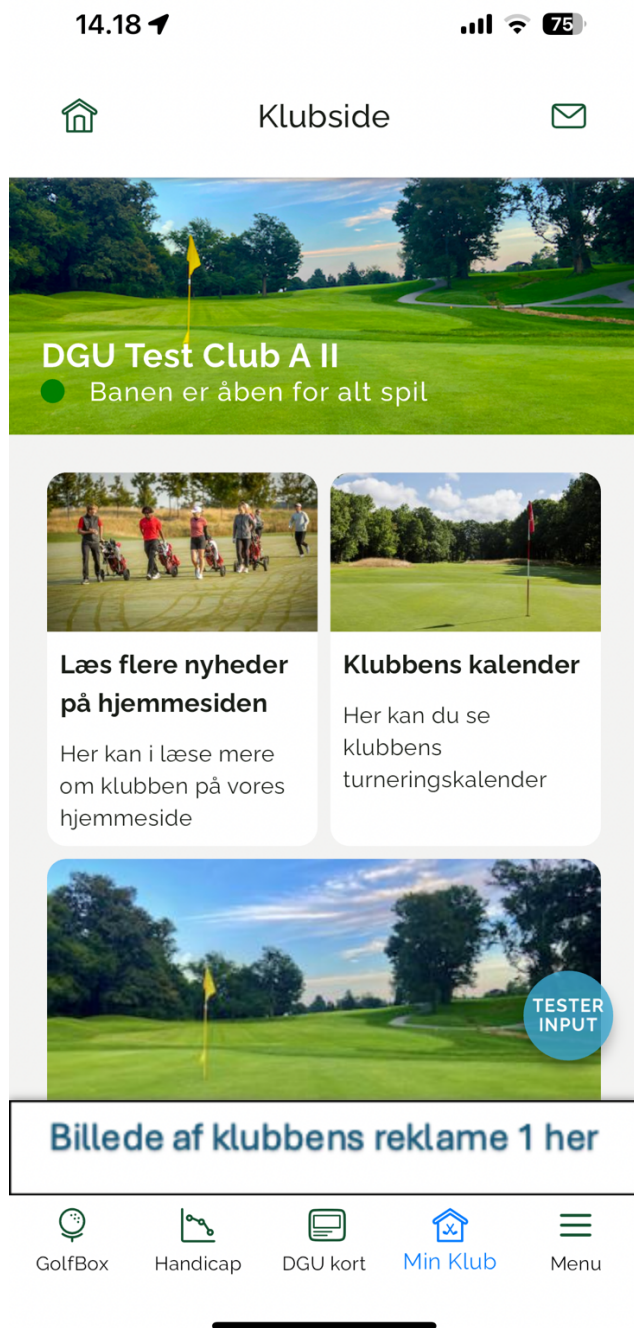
14.18

75

Klubside

DGU Test Club A II

Banen er åben for alt spil

Læs flere nyheder på hjemmesiden

Her kan i læse mere om klubben på vores hjemmeside

Klubbens kalender

Her kan du se klubbens turneringskalender

TESTER INPUT

Billede af klubbens reklame 1 her

GolfBox

Handicap

DGU kort

Min Klub

Menu